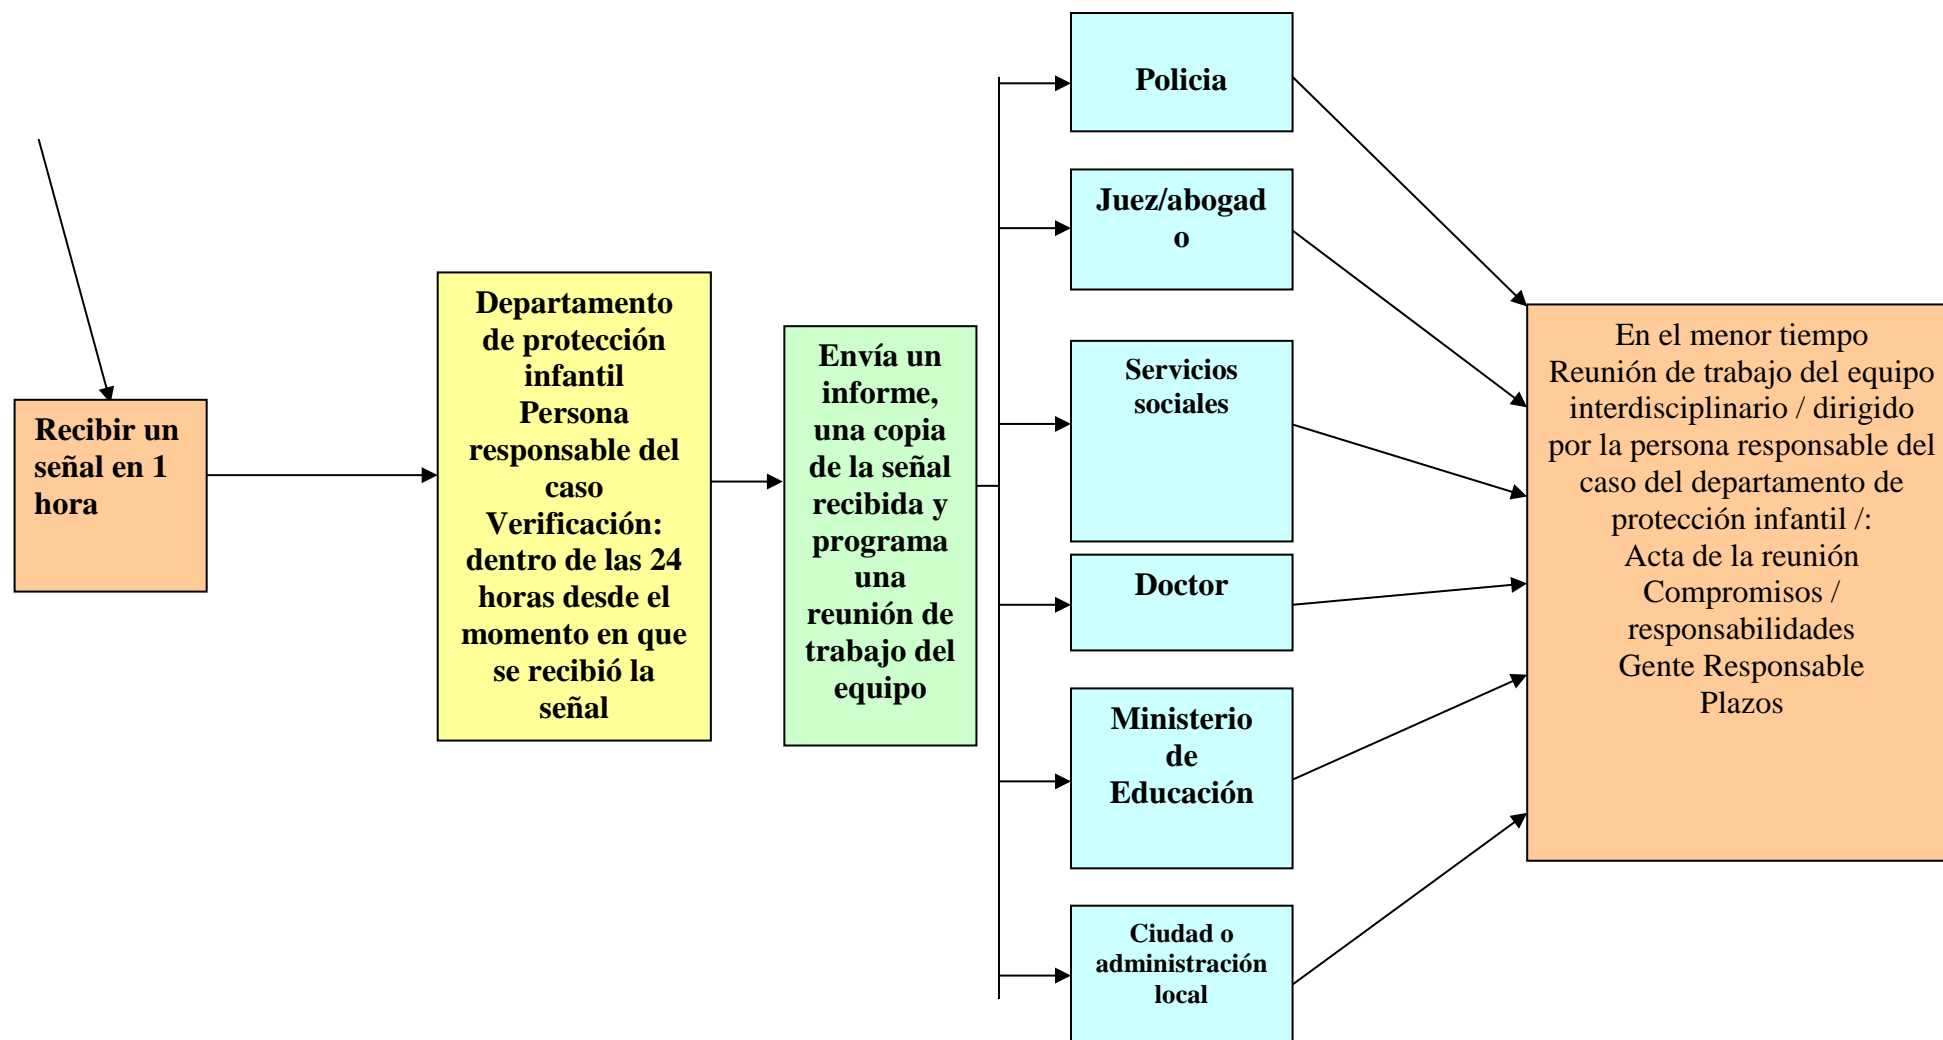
Recibir un señal en 1 hora

Departamento de protección infantil
Persona responsable del caso
Verificación: dentro de las 24 horas desde el momento en que se recibió la señal

Envía un informe, una copia de la señal recibida y programa una reunión de trabajo del equipo

Policia

Juez/abogad
o

Servicios sociales

Doctor

Ministerio de Educación

Ciudad o administración local

En el menor tiempo
Reunión de trabajo del equipo interdisciplinario / dirigido por la persona responsable del caso del departamento de protección infantil /:
Acta de la reunión
Compromisos / responsabilidades
Gente Responsable
Plazos